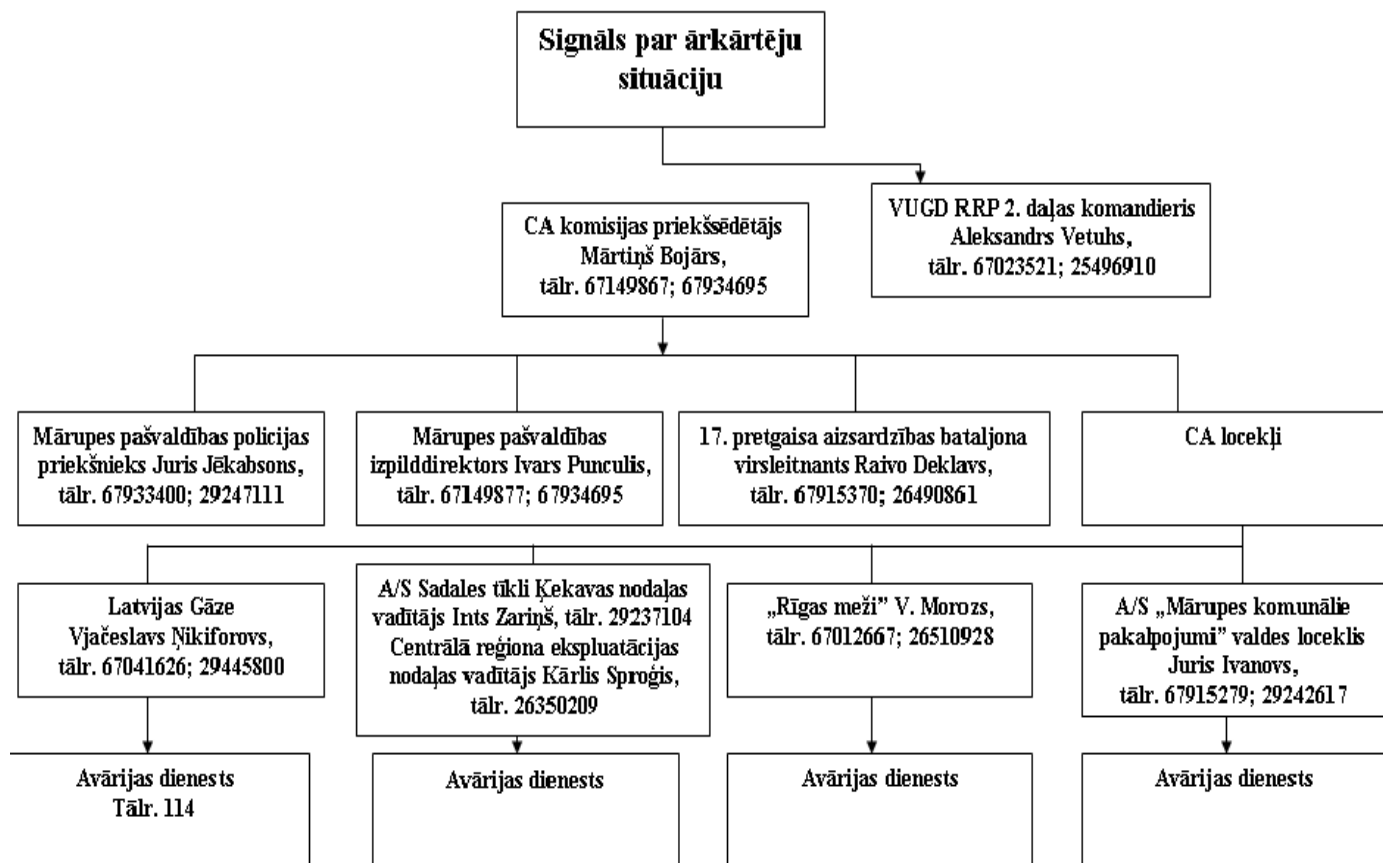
Signāls par ārkārtēju situāciju

CA komisijas priekšsēdētājs Mārtiņš Bojārs, tālr. 67149867; 67934695

VUGD RRP 2. daļas komandieris Aleksandrs Vetuhs, tālr. 67023521; 25496910

Mārupes pašvaldības policijas priekšnieks Juris Jēkabsons, tālr. 67933400; 29247111

Mārupes pašvaldības izpilddirektors Ivars Punculis, tālr. 67149877; 67934695

17. pretgaisa aizsardzības bataljona virsleitnants Raivo Deklavs, tālr. 67915370; 26490861

CA locekļi

Latvijas Gāze Vjačeslavs Ņikiforovs, tālr. 67041626; 29445800

A/S Sadales tīkli Ķekavas nodaļas vadītājs Ints Zariņš, tālr. 29237104 Centrālā reģiona ekspluatācijas nodaļas vadītājs Kārlis Sproģis, tālr. 26350209

„Rīgas meži" V. Morozs, tālr. 67012667; 26510928

A/S „Mārupes komunālie pakalpojumi" valdes loceklis Juris Ivanovs, tālr. 67915279; 29242617

Avārijas dienests Tālr. 114

Avārijas dienests

Avārijas dienests

Avārijas dienests